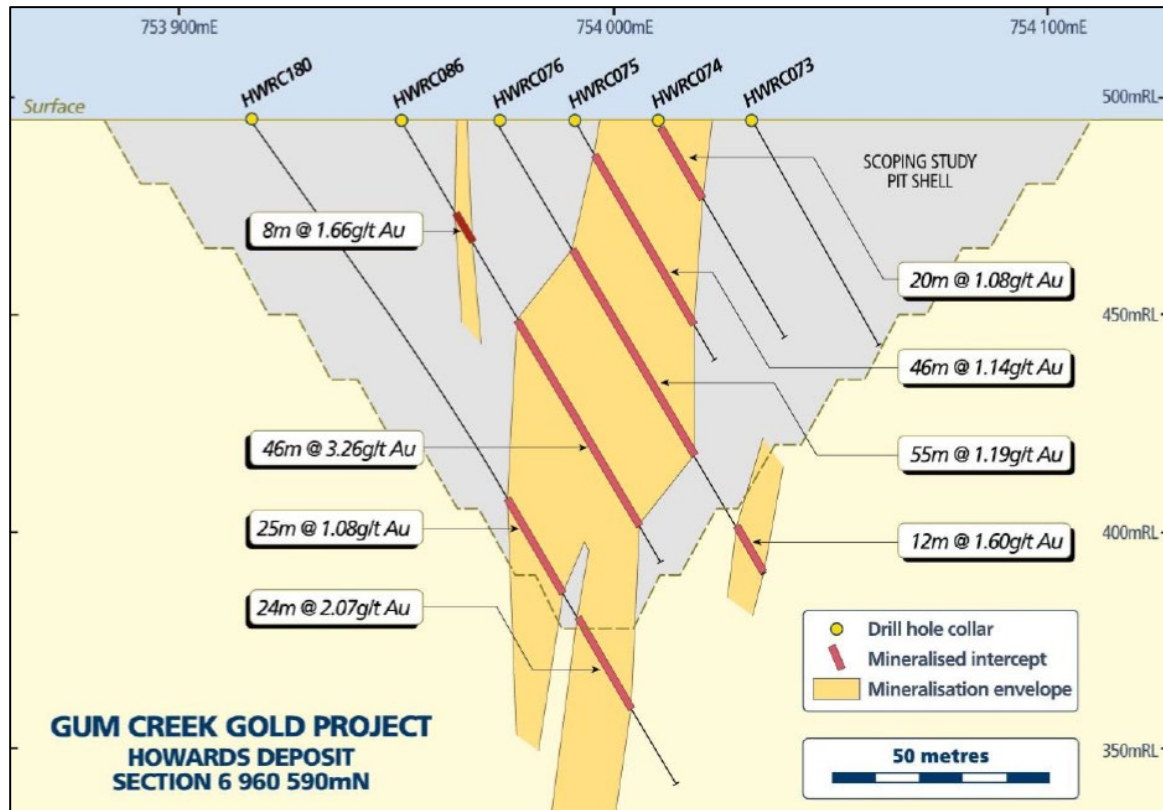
753 900mE
754 000mE
754 100mE

Surface
500mRL
HWRC180
HWRC086
HWRC076
HWRC075
HWRC074
HWRC073

SCOPING STUDY PIT SHELL

8m @ 1.66g/t Au
20m @ 1.08g/t Au
450mRL
46m @ 1.14g/t Au
46m @ 3.26g/t Au
55m @ 1.19g/t Au
25m @ 1.08g/t Au
400mRL
12m @ 1.60g/t Au
24m @ 2.07g/t Au

Drill hole collar
Mineralised intercept
Mineralisation envelope

GUM CREEK GOLD PROJECT
HOWARDS DEPOSIT
SECTION 6 960 590mN

50 metres
350mRL